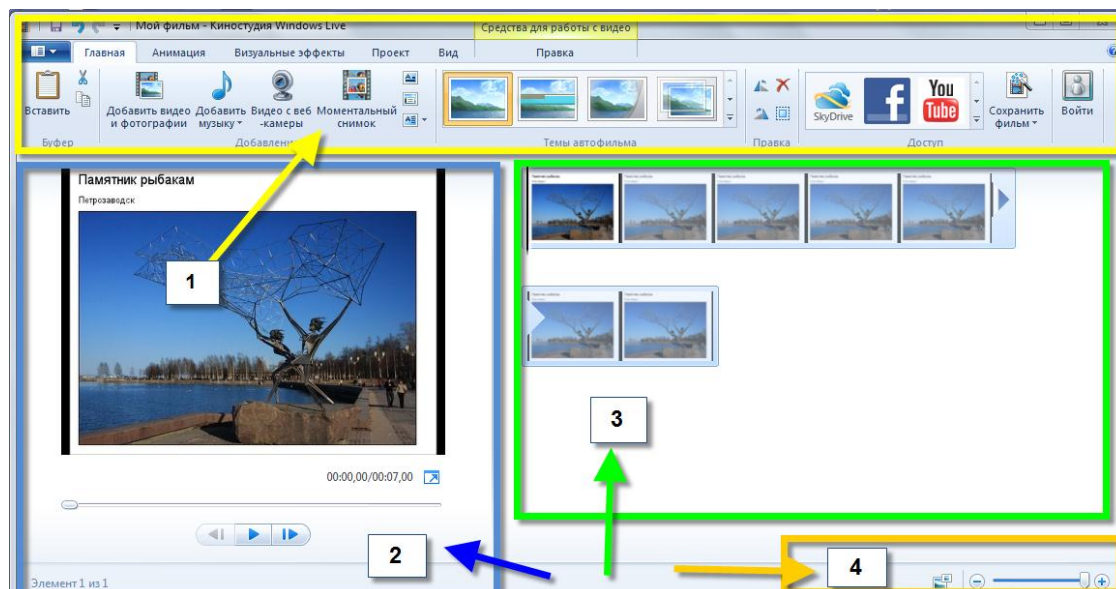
Мой фильм - Киностудия Windows Live

Средства для работы с видео

Главная Анимация Визуальные эффекты Проект Вид Правка

Вставить
Буфер

Добавить видео и фотографии Добавить музыку Видео с веб -камеры Моментальный снимок
Добавление

Темы автофильма

Правка

SkyDrive You Tube Сохранить фильм Войти
Доступ

Памятник рыбакам
Петрозаводск

1

00:00,00/00:07,00

2

3

4

Элемент 1 из 1